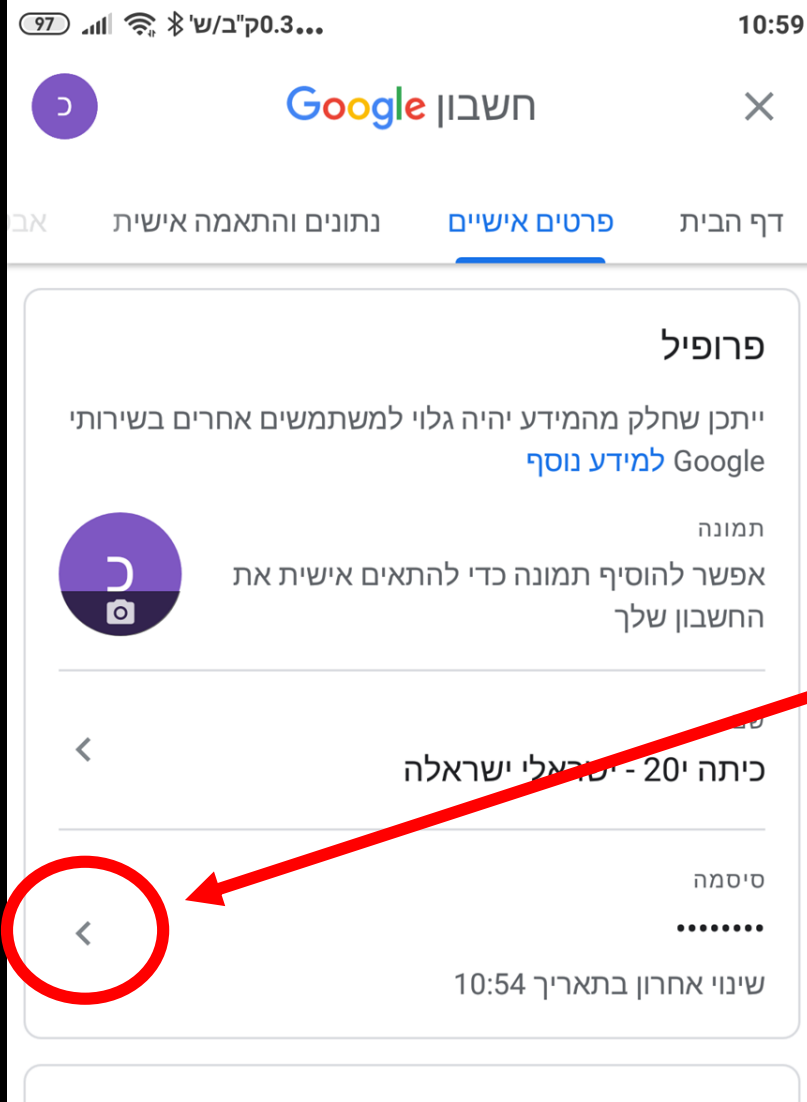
97 0.3ק"ב/ש'... 10:59

כ Google חשבון ×

דף הבית פרטים אישיים נתונים והתאמה אישית אב

פרופיל

ייתכן שחלק מהמידע יהיה גלוי למשתמשים אחרים בשירותי Google למידע נוסף

תמונה
אפשר להוסיף תמונה כדי להתאים אישית את החשבון שלך

כ

ש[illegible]
כיתה י20 - ישראלי ישראלה

סיסמה
••••••••
שינוי אחרון בתאריך 10:54